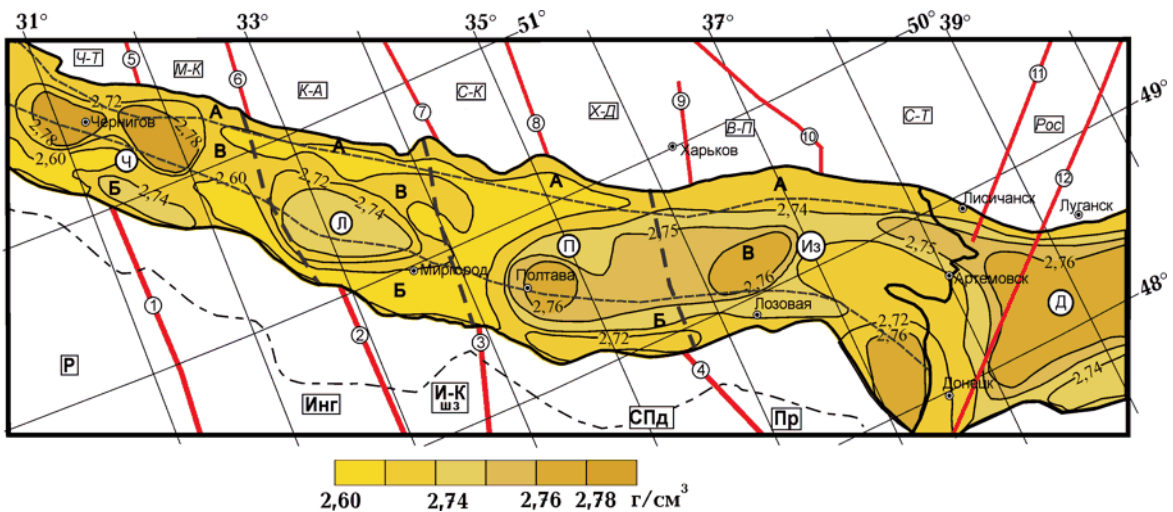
31° 33° 35° 51° 37° 50° 39° 49° 48°

Ч-Т ⑤ М-К ⑥ К-А ⑦ С-К ⑧ Х-Д ⑨ В-П ⑩ С-Т ⑪ Рос ⑫

2,72 2,78 Чернигов 2,78 2,60 Ч А В А Б 2,74 2,60 2,72 Л 2,74 В А Харьков А Лисичанск Луганск 2,74 П 2,75 В Из 2,75 Миргород Полтава 2,76 Б 2,76 Артемовск 2,76 Лозовая 2,72 2,76 Д Б 2,72 2,76 2,74 Донецк

① ② ③ ④

Р Инг И-К шз СПд Пр

2,60 2,74 2,76 2,78 г/см$^3$